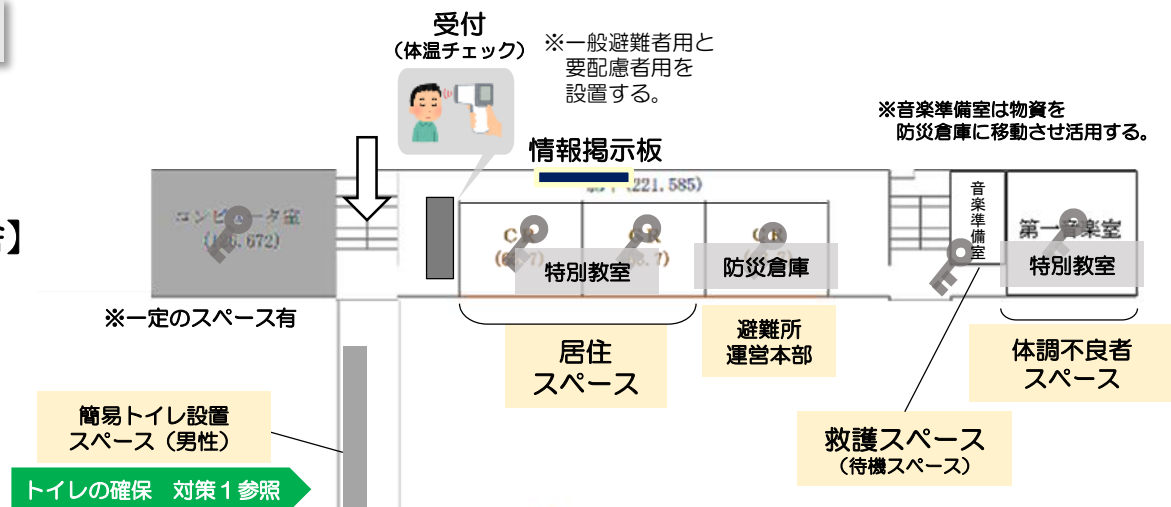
受付
（体温チェック）

※一般避難者用と要配慮者用を設置する。

※音楽準備室は物資を防災倉庫に移動させ活用する。

情報掲示板

コンピュータ室 (1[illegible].672)

(221.585)

C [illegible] (6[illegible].7)

C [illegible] (8.7)

C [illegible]

特別教室

防災倉庫

音楽準備室

第一音楽室

特別教室

※一定のスペース有

居住
スペース

避難所
運営本部

体調不良者
スペース

簡易トイレ設置
スペース（男性）

救護スペース
（待機スペース）

トイレの確保　対策１参照